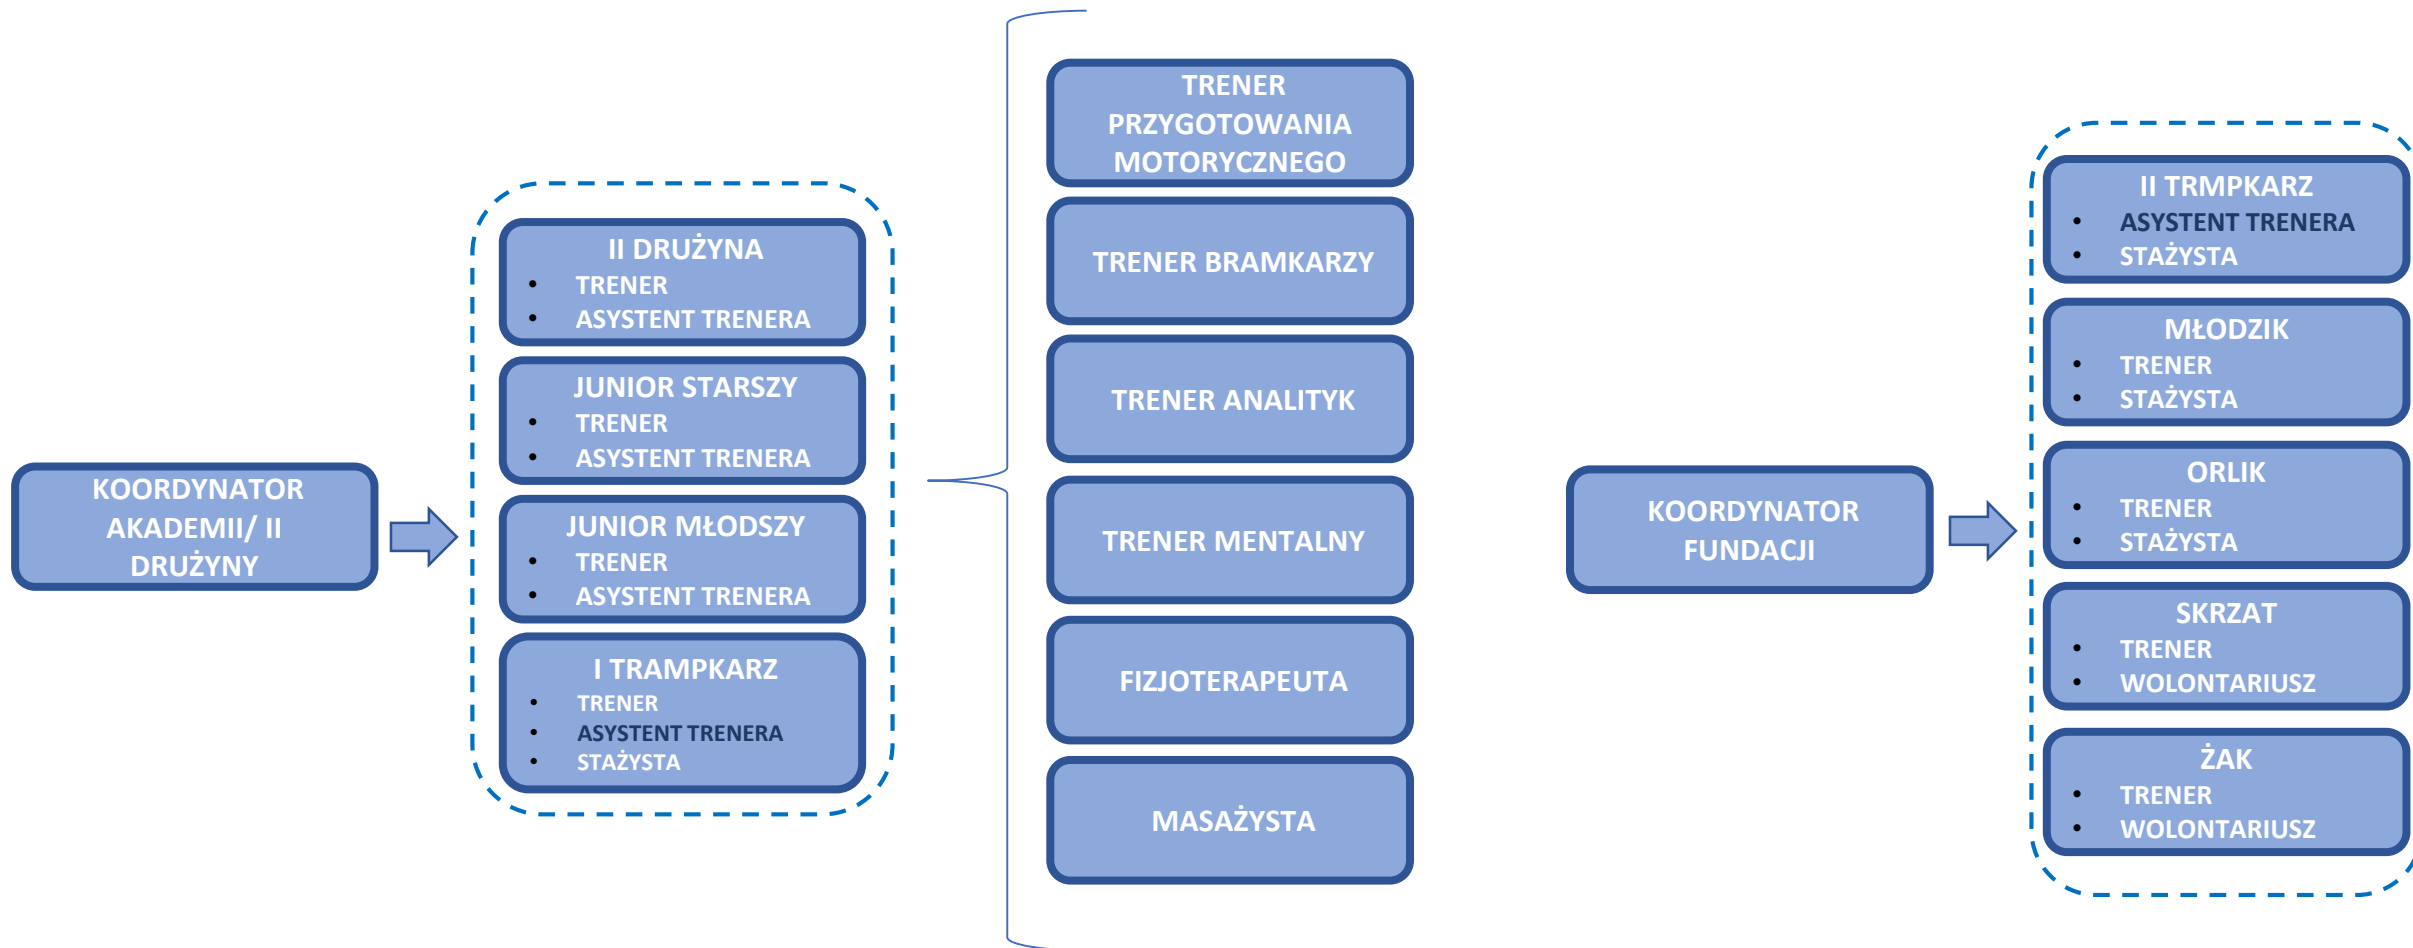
KOORDYNATOR AKADEMII/ II DRUŻYNY

II DRUŻYNA
- TRENER
- ASYSTENT TRENERA

JUNIOR STARSZY
- TRENER
- ASYSTENT TRENERA

JUNIOR MŁODSZY
- TRENER
- ASYSTENT TRENERA

I TRAMPKARZ
- TRENER
- ASYSTENT TRENERA
- STAŻYSTA

TRENER PRZYGOTOWANIA MOTORYCZNEGO

TRENER BRAMKARZY

TRENER ANALITYK

TRENER MENTALNY

FIZJOTERAPEUTA

MASAŻYSTA

KOORDYNATOR FUNDACJI

II TRMPKARZ
- ASYSTENT TRENERA
- STAŻYSTA

MŁODZIK
- TRENER
- STAŻYSTA

ORLIK
- TRENER
- STAŻYSTA

SKRZAT
- TRENER
- WOLONTARIUSZ

ŻAK
- TRENER
- WOLONTARIUSZ